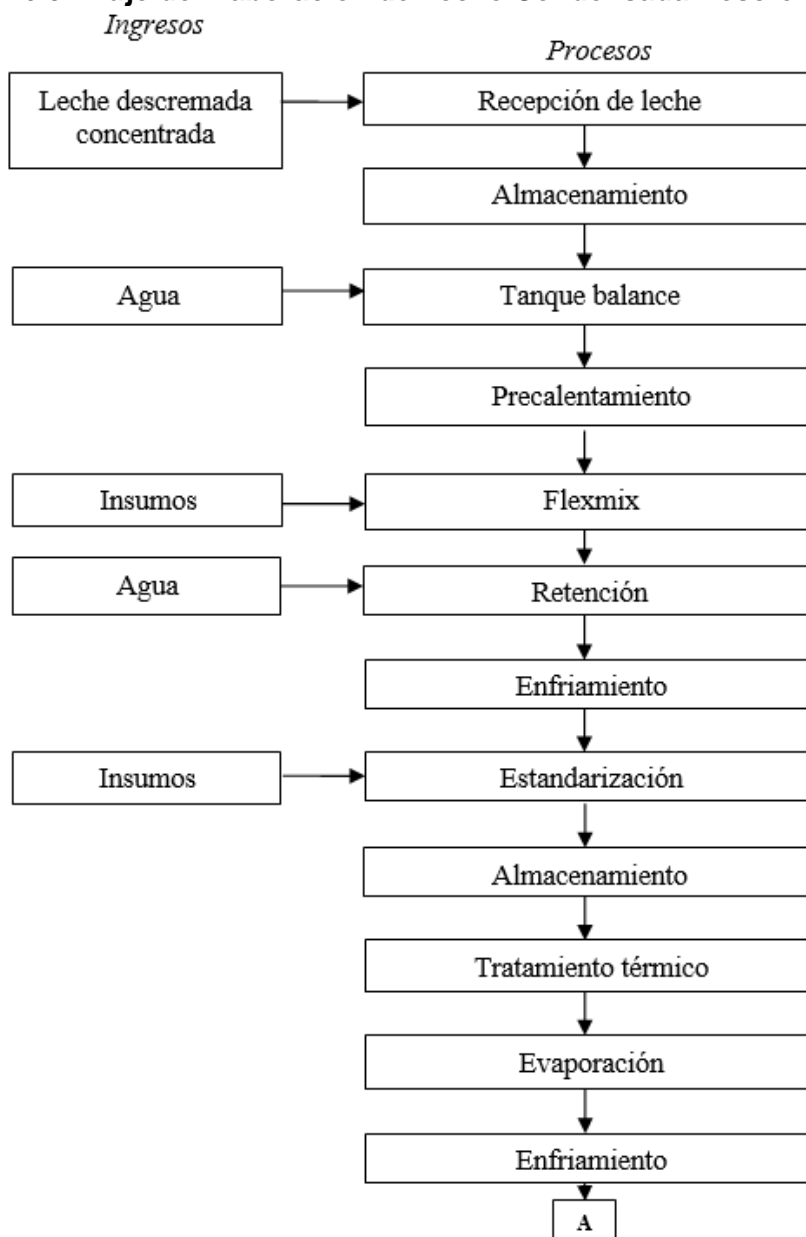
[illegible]

Ingresos

Procesos

Leche descremada concentrada

Recepción de leche

Almacenamiento

Agua

Tanque balance

Precalentamiento

Insumos

Flexmix

Agua

Retención

Enfriamiento

Insumos

Estandarización

Almacenamiento

Tratamiento térmico

Evaporación

Enfriamiento

A